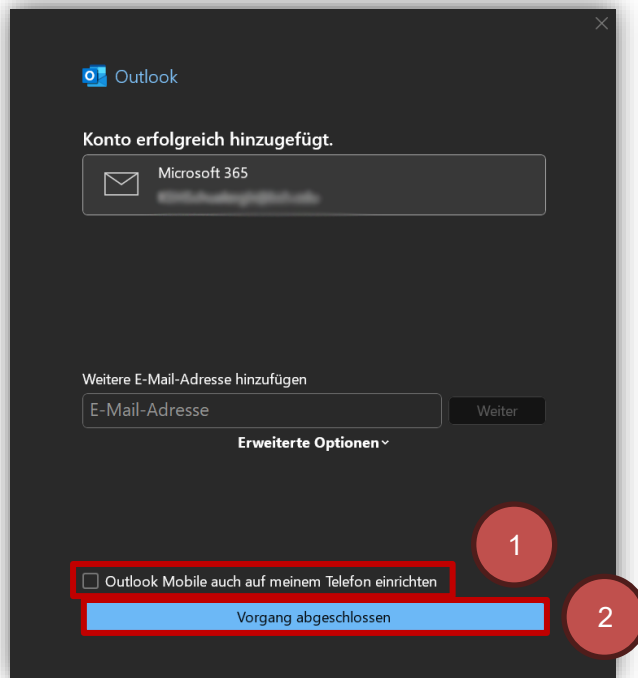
Outlook

Konto erfolgreich hinzugefügt.

Microsoft 365
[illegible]

Weitere E-Mail-Adresse hinzufügen

E-Mail-Adresse

Weiter

Erweiterte Optionen

1

Outlook Mobile auch auf meinem Telefon einrichten

Vorgang abgeschlossen

2